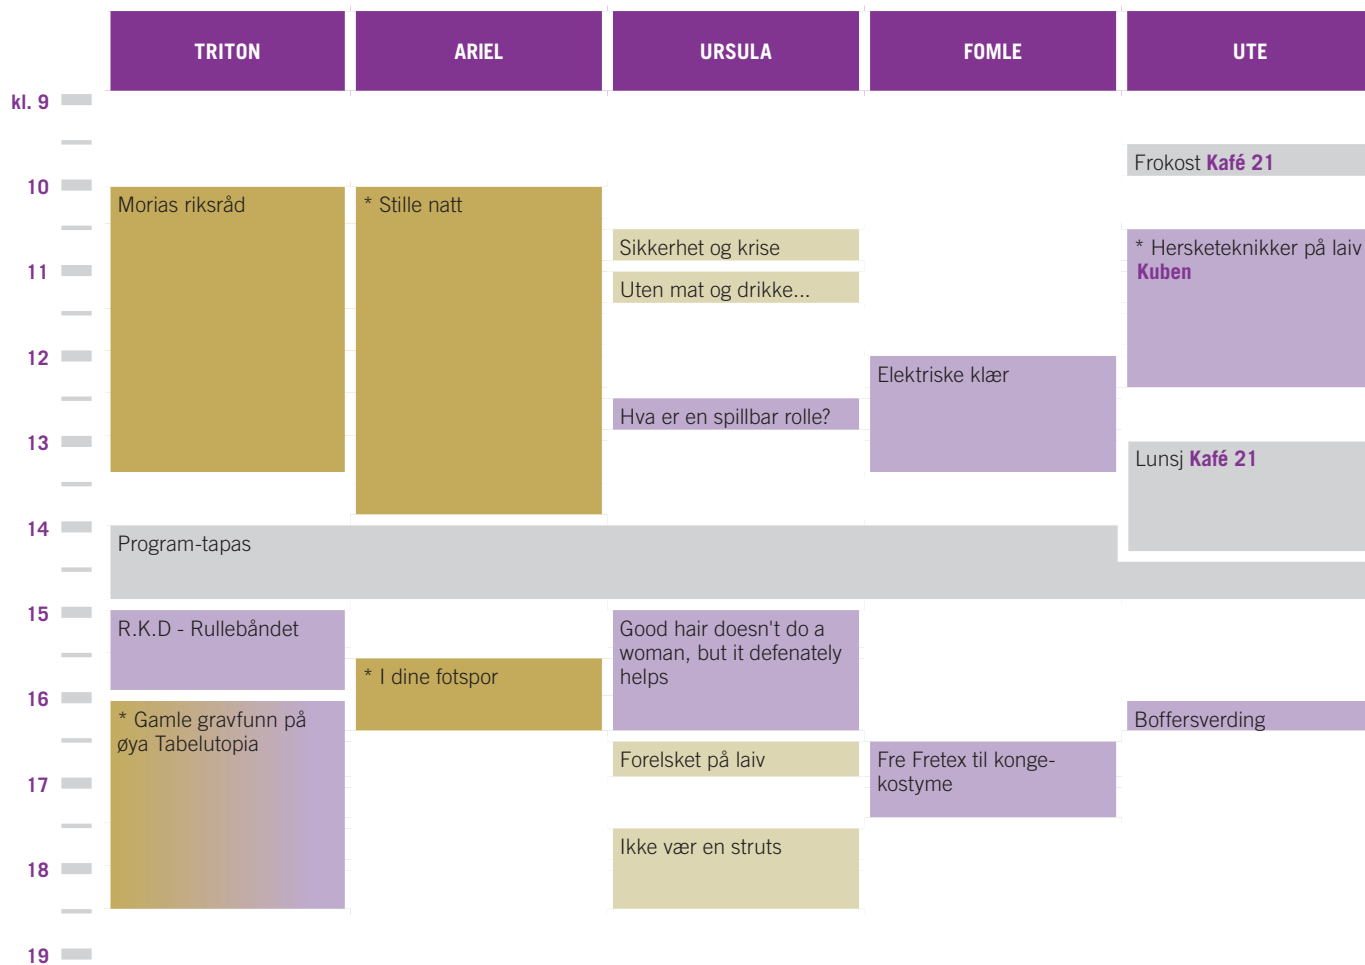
TRITON

ARIEL

URSULA

FOMLE

UTE

kl. 9

10

11

12

13

14

15

16

17

18

19

Frokost **Kafé 21**

Morias riksråd

* Stille natt

Sikkerhet og krise

Uten mat og drikke...

* Hersketeknikker på laiv **Kuben**

Elektriske klær

Hva er en spillbar rolle?

Lunsj **Kafé 21**

Program-tapas

R.K.D - Rullebåndet

Good hair doesn't do a woman, but it defenately helps

* I dine fotspor

Boffersverding

* Gamle gravfunn på øya Tabelutopia

Forelsket på laiv

Fre Fretex til konge-kostyme

Ikke vær en struts